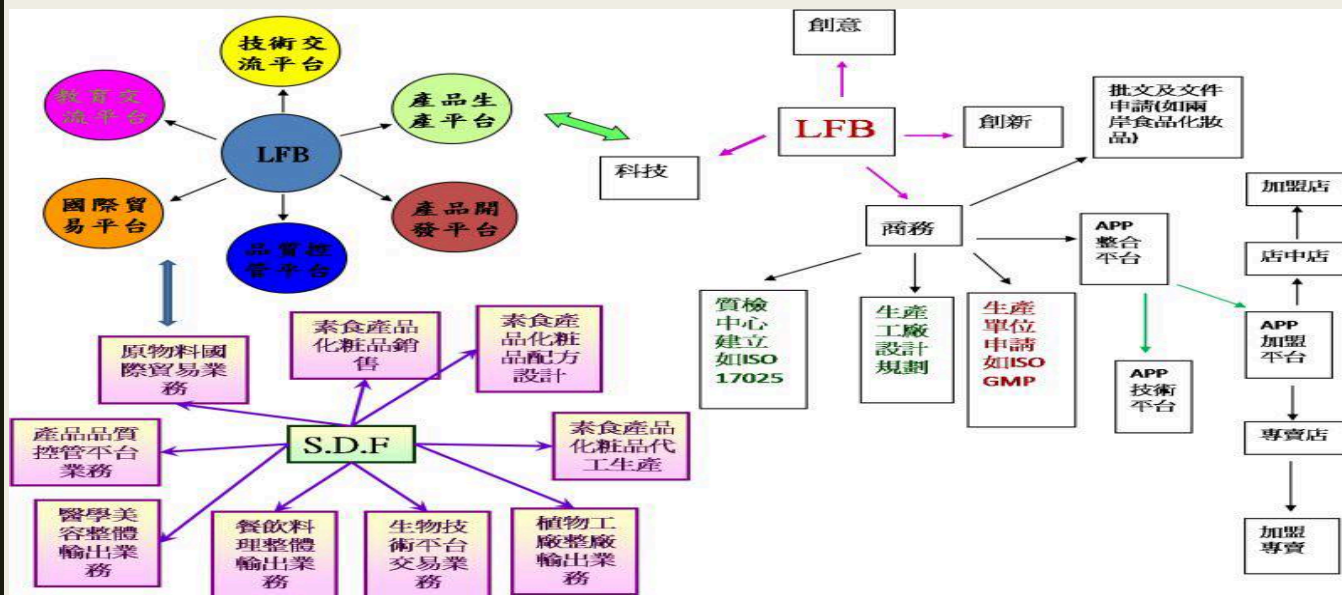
技術交流平台

教育交流平台

產品生產平台

LFB

國際貿易平台

產品開發平台

品質控管平台

創意

LFB

創新

批文及文件申請(如兩岸食品化妝品)

科技

商務

APP整合平台

加盟店

店中店

APP加盟平台

質檢中心建立如ISO 17025

生產工廠設計規劃

生產單位申請如ISO GMP

APP技術平台

專賣店

加盟專賣

素食產品化粧品銷售

素食產品化粧品配方設計

原物料國際貿易業務

產品品質控管平台業務

S.D.F

素食產品化粧品代工生產

醫學美容整體輸出業務

餐飲料理整體輸出業務

生物技術平台交易業務

植物工廠整廠輸出業務